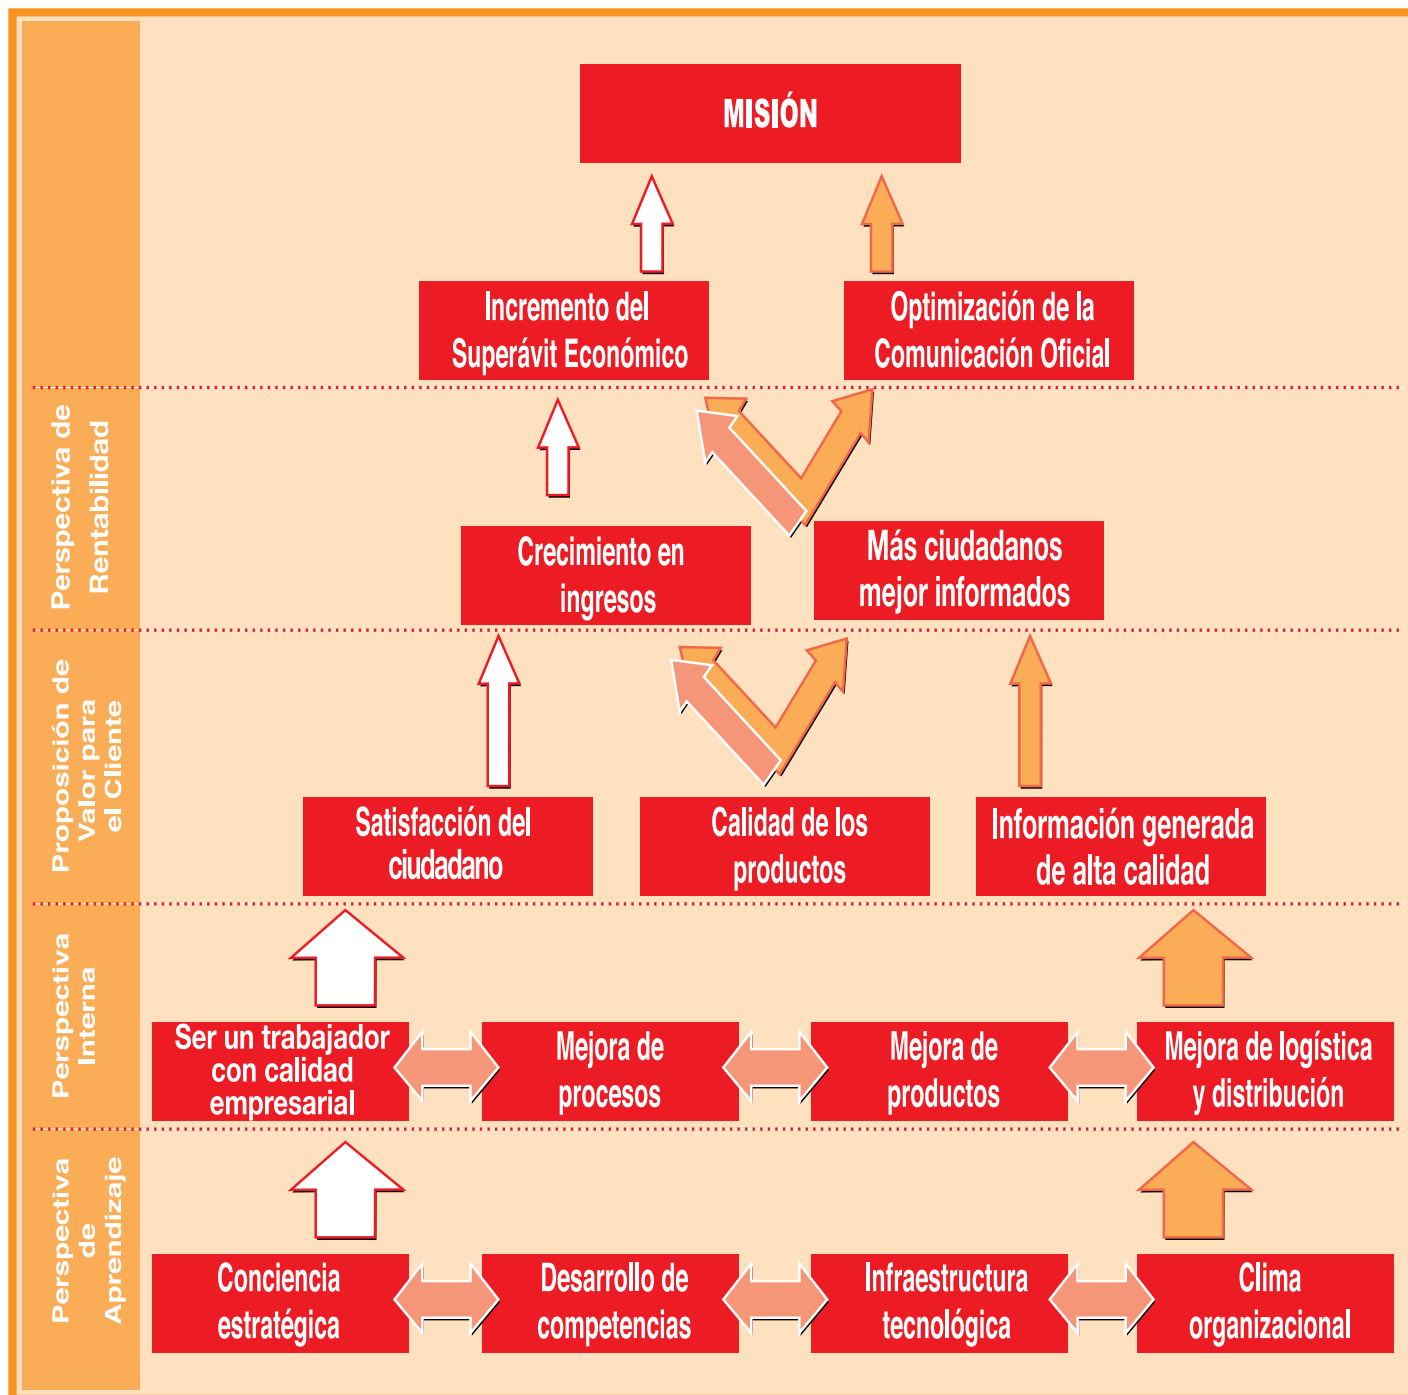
MISIÓN

Incremento del Superávit Económico

Optimización de la Comunicación Oficial

Perspectiva de Rentabilidad

Crecimiento en ingresos

Más ciudadanos mejor informados

Proposición de Valor para el Cliente

Satisfacción del ciudadano

Calidad de los productos

Información generada de alta calidad

Perspectiva Interna

Ser un trabajador con calidad empresarial

Mejora de procesos

Mejora de productos

Mejora de logística y distribución

Perspectiva de Aprendizaje

Conciencia estratégica

Desarrollo de competencias

Infraestructura tecnológica

Clima organizacional